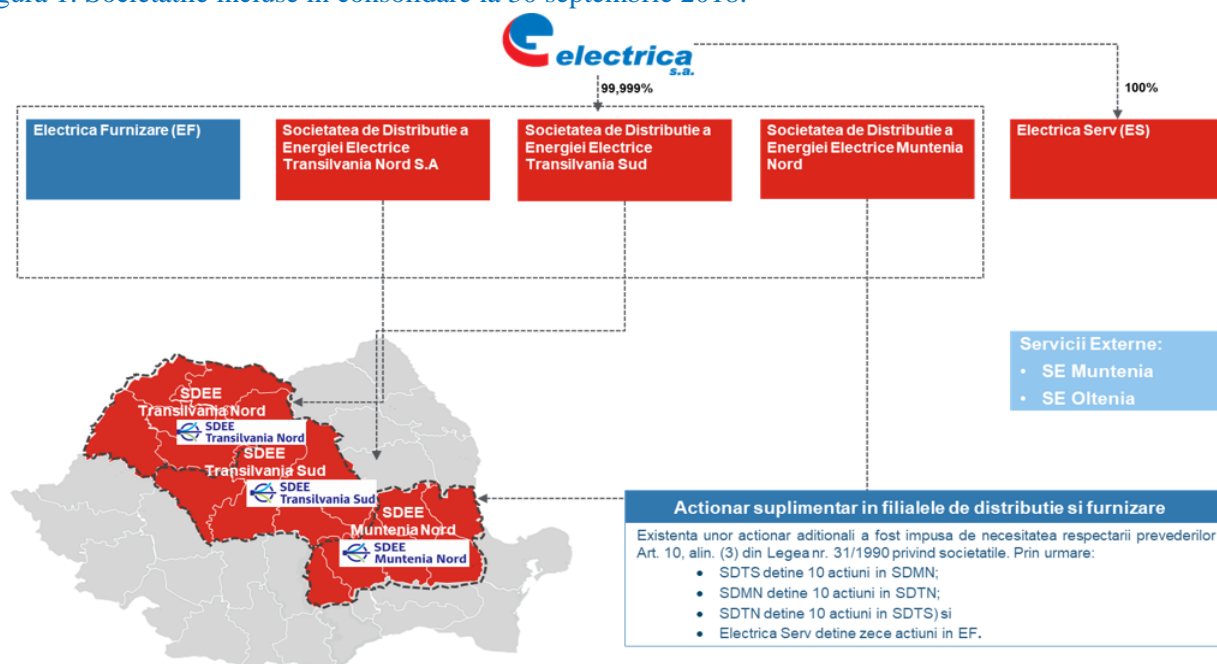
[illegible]gura 1: Societatile incluse in consolidare la 30 septembrie 2018:

electrica s.a.

99,999%

100%

Electrica Furnizare (EF)

Societatea de Distributie a Energiei Electrice Transilvania Nord S.A

Societatea de Distributie a Energiei Electrice Transilvania Sud

Societatea de Distributie a Energiei Electrice Muntenia Nord

Electrica Serv (ES)

Servicii Externe:
• SE Muntenia
• SE Oltenia

SDEE Transilvania Nord

SDEE Transilvania Nord

SDEE Transilvania Sud

SDEE Transilvania Sud

SDEE Muntenia Nord

SDEE Muntenia Nord

Actionar suplimentar in filialele de distributie si furnizare

Existenta unor actionar aditionali a fost impusa de necesitatea respectarii prevederilor Art. 10, alin. (3) din Legea nr. 31/1990 privind societatile. Prin urmare:
• SDTS detine 10 actiuni in SDMN;
• SDMN detine 10 actiuni in SDTN;
• SDTN detine 10 actiuni in SDTS) si
• Electrica Serv detine zece actiuni in EF.